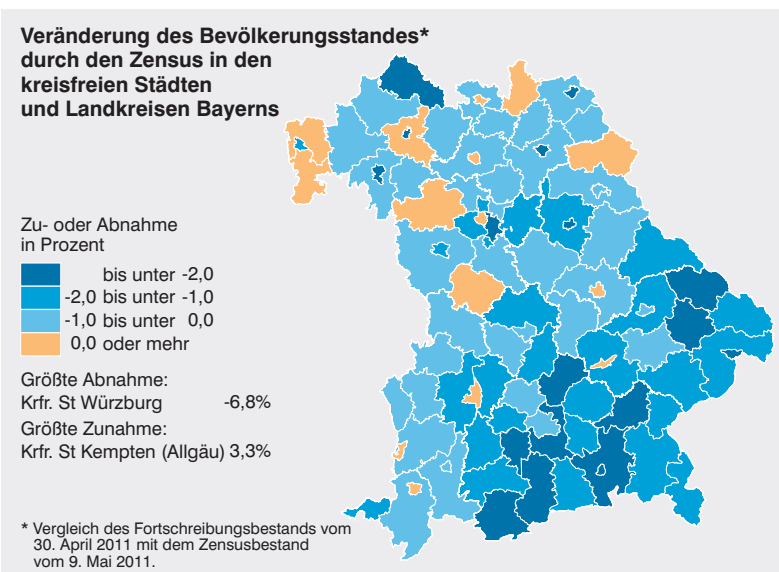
Veränderung des Bevölkerungsstandes* durch den Zensus in den kreisfreien Städten und Landkreisen Bayerns

Zu- oder Abnahme in Prozent

bis unter -2,0
-2,0 bis unter -1,0
-1,0 bis unter 0,0
0,0 oder mehr

Größte Abnahme:
Krfr. St Würzburg -6,8%

Größte Zunahme:
Krfr. St Kempten (Allgäu) 3,3%

* Vergleich des Fortschreibungsbestands vom 30. April 2011 mit dem Zensusbestand vom 9. Mai 2011.